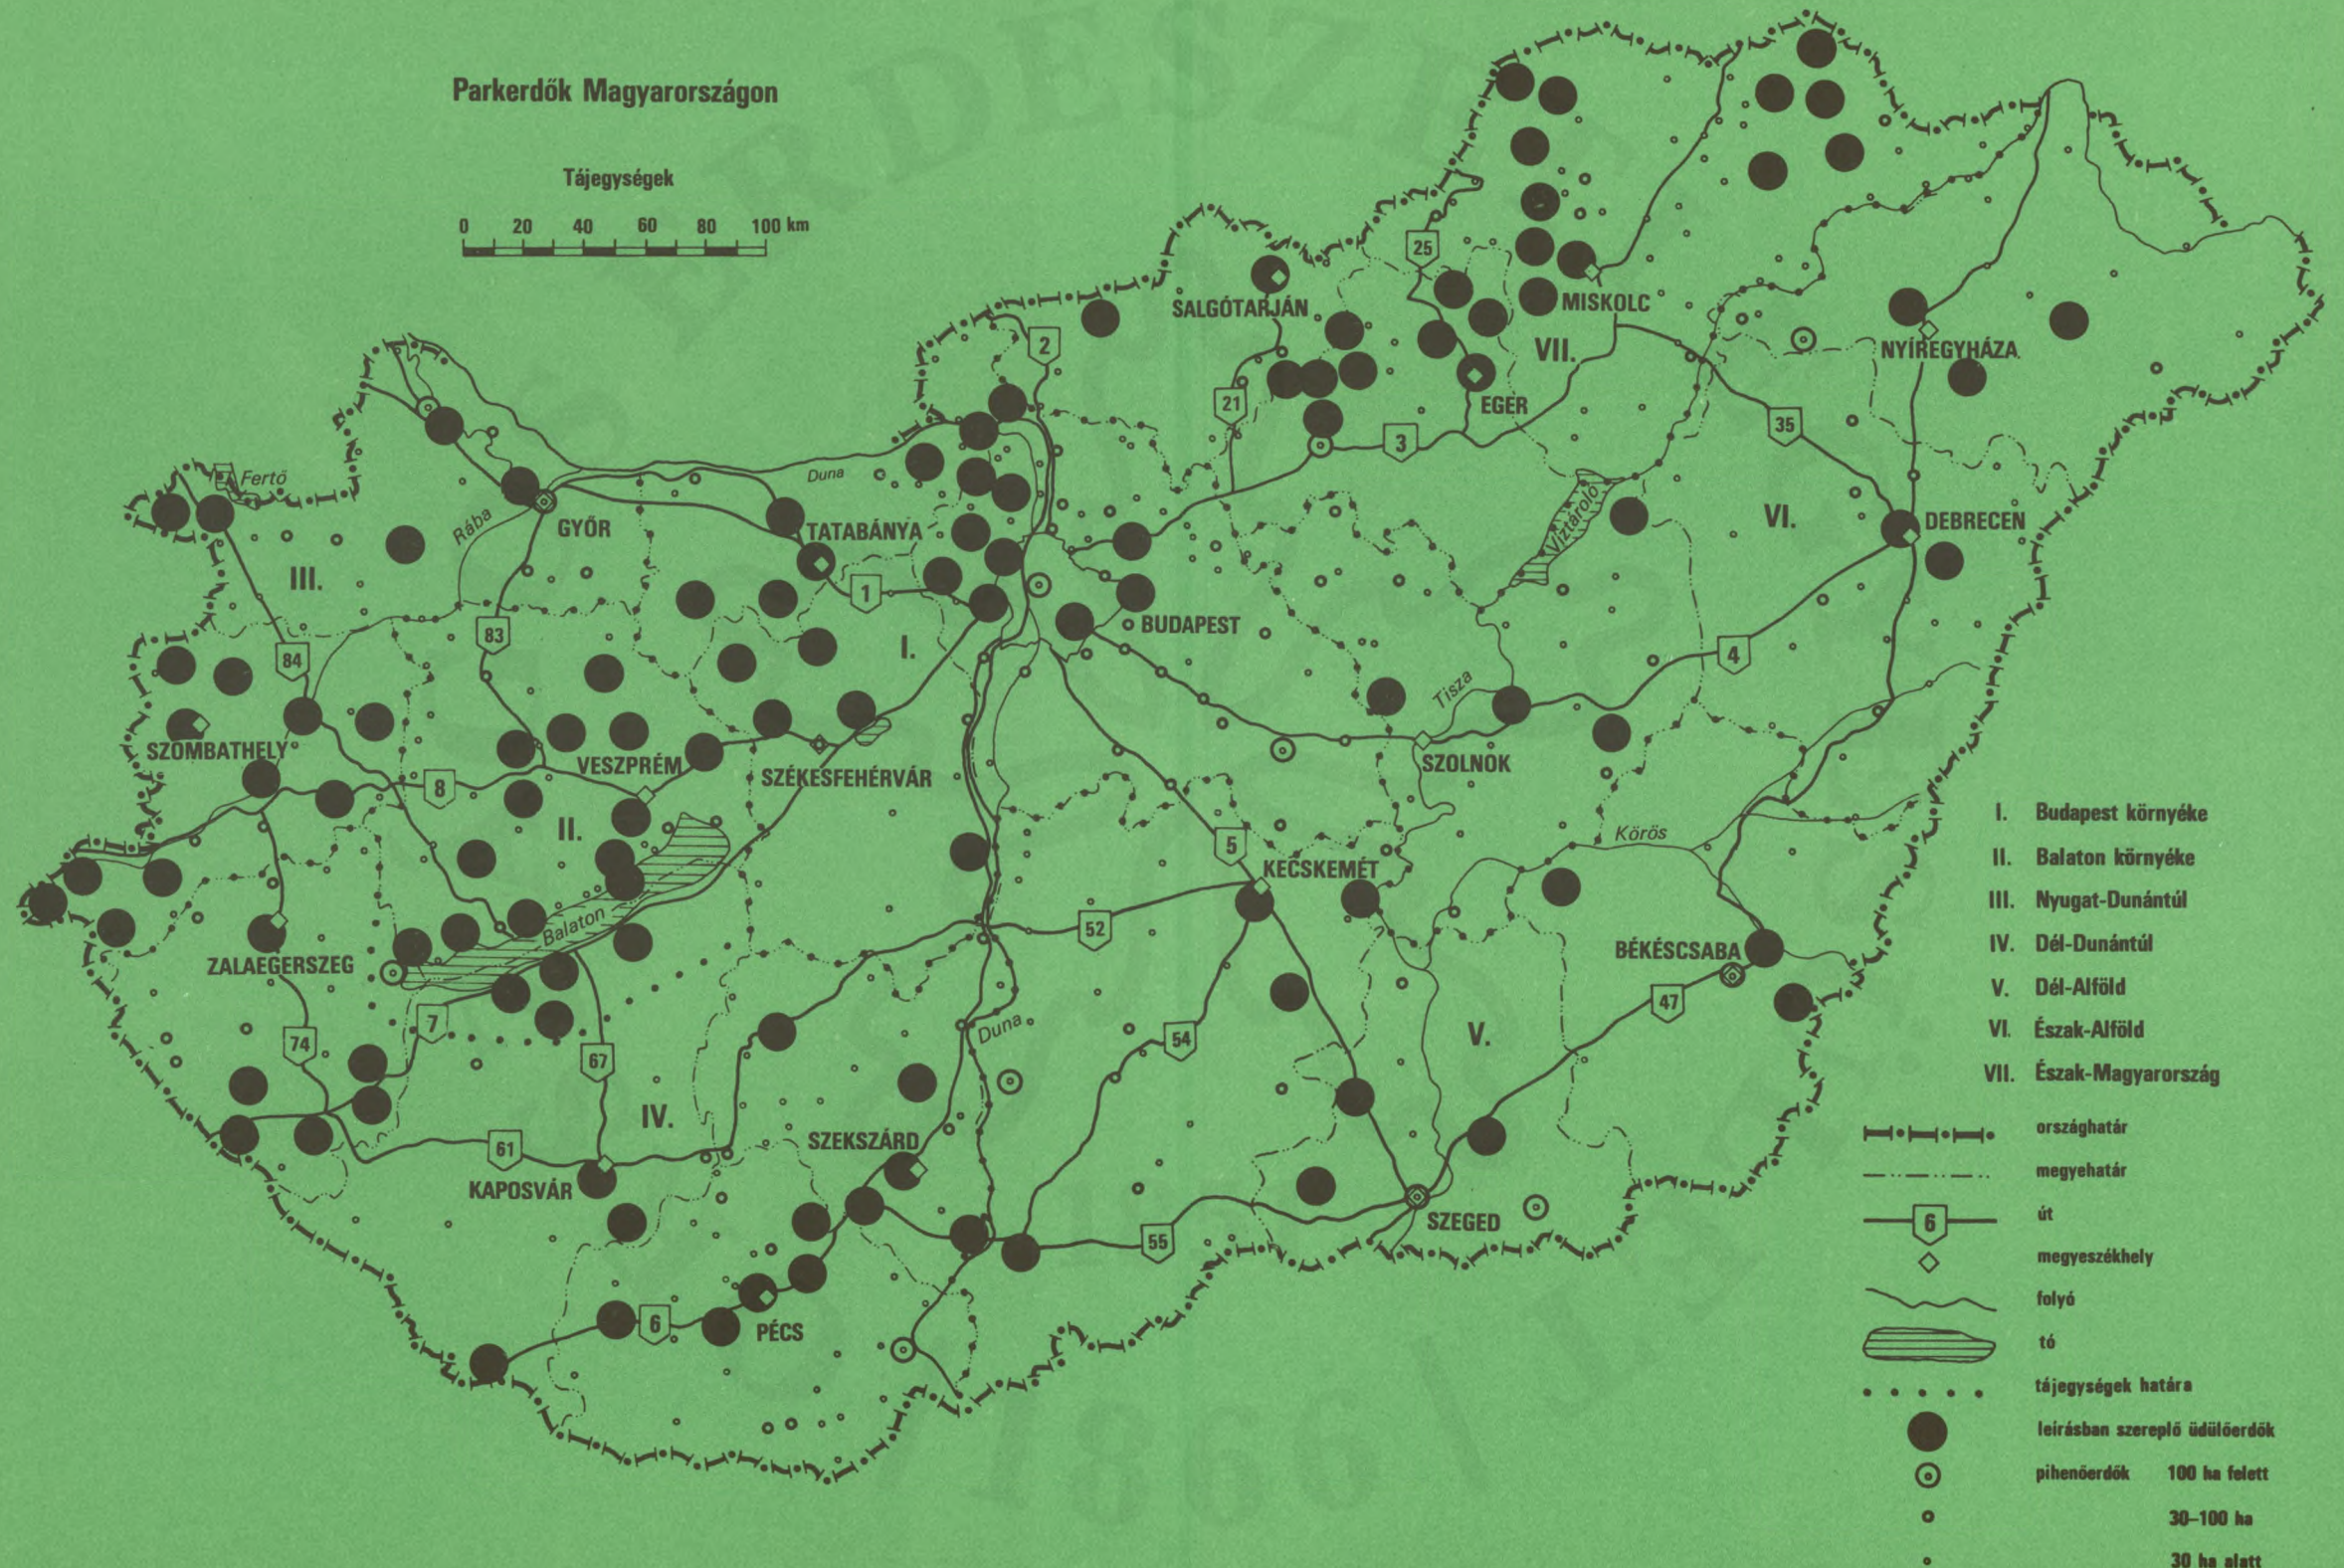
Parkerdők Magyarországon

Tájegységek

0 20 40 60 80 100 km

SALGÓTARJÁN
25
MISKOLC
VII.
NYÍREGYHÁZA
2
EGER
21
3
35
Fertő
Duna
GYŐR
Rába
TATABÁNYA
Víztároló
VI.
DEBRECEN
III.
1
BUDAPEST
83
I.
84
4
Tisza
SZOMBATHELY
VESZPRÉM
SZÉKESFEHÉRVÁR
SZOLNOK
8
II.
Körös
5
KECSKEMÉT
Balaton
52
ZALAEGERSZEG
BÉKÉSCSABA
7
Duna
47
74
67
54
V.
IV.
61
SZEKSZÁRD
KAPOSVÁR
SZEGED
55
6
PÉCS

I. Budapest környéke
II. Balaton környéke
III. Nyugat-Dunántúl
IV. Dél-Dunántúl
V. Dél-Alföld
VI. Észak-Alföld
VII. Észak-Magyarország

országhatár
megyehatár
6 út
megyeszékhely
folyó
tó
tájegységek határa
leírásban szereplő üdülőerdők
pihenőerdők 100 ha felett
30–100 ha
30 ha alatt